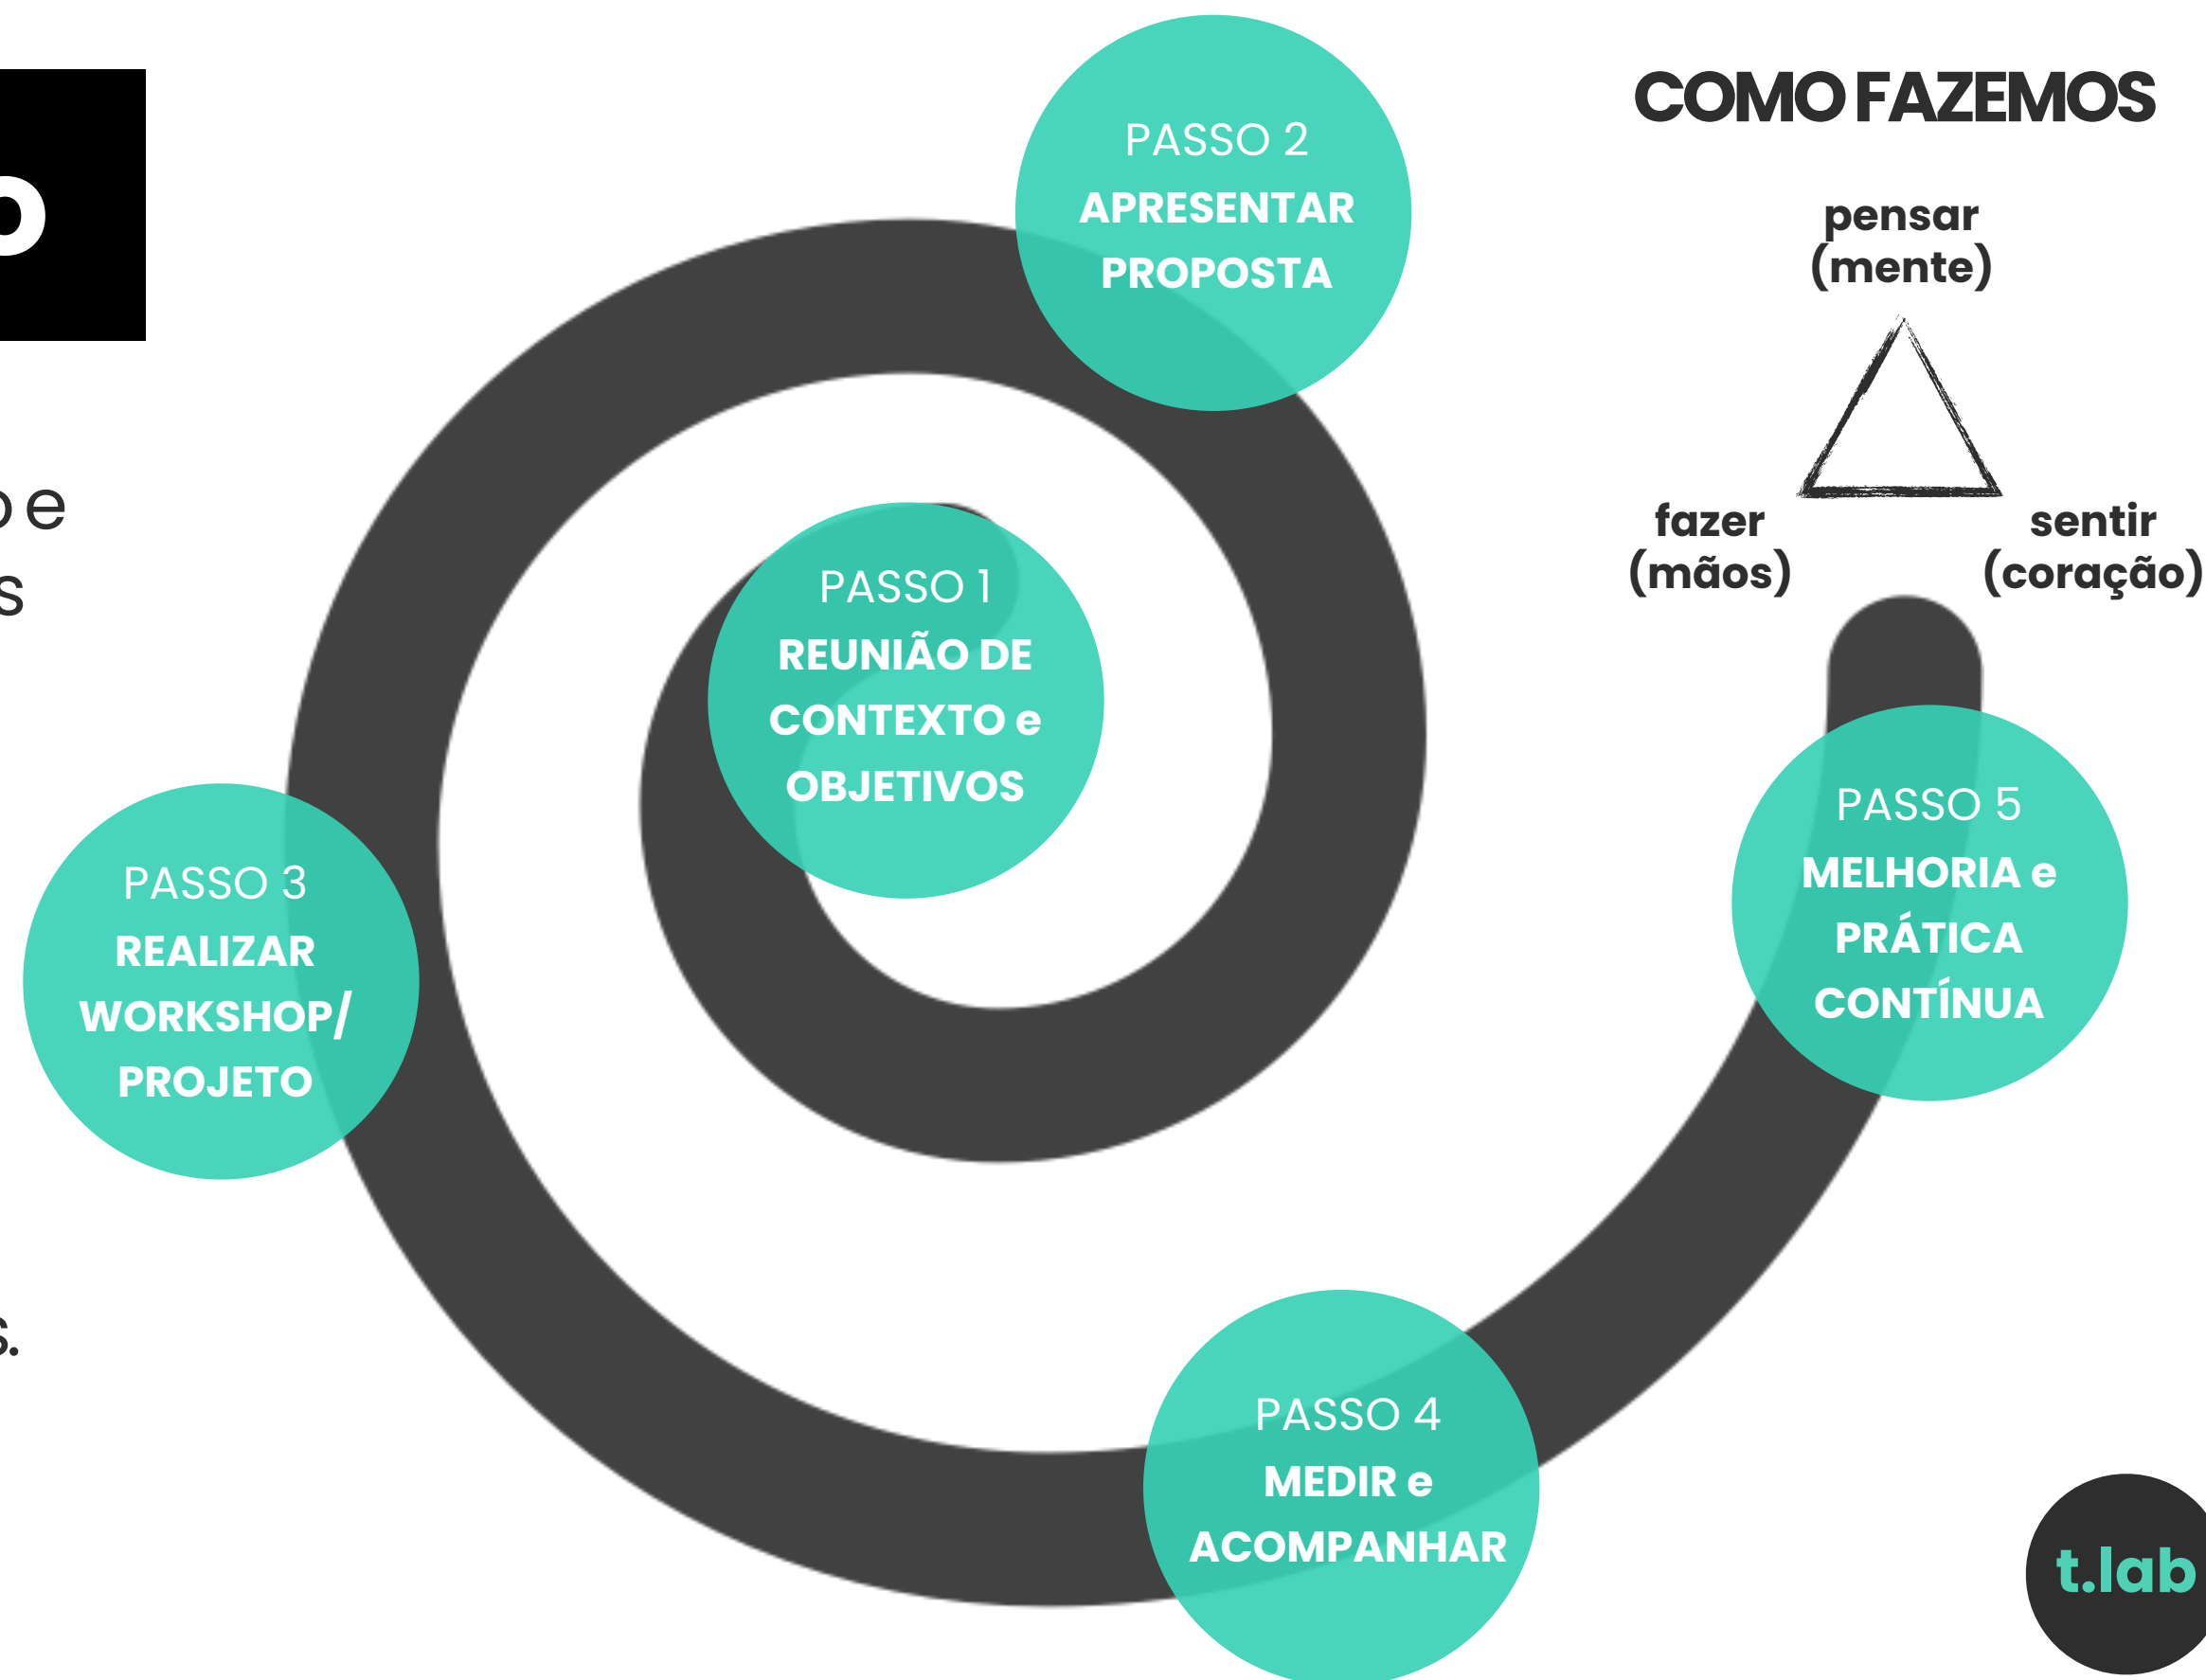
o

o e
s

s.

COMO FAZEMOS

pensar (mente)

fazer (mãos)

sentir (coração)

PASSO 2
APRESENTAR PROPOSTA

PASSO 1
REUNIÃO DE CONTEXTO e OBJETIVOS

PASSO 3
REALIZAR WORKSHOP/ PROJETO

PASSO 5
MELHORIA e PRÁTICA CONTÍNUA

PASSO 4
MEDIR e ACOMPANHAR

t.lab